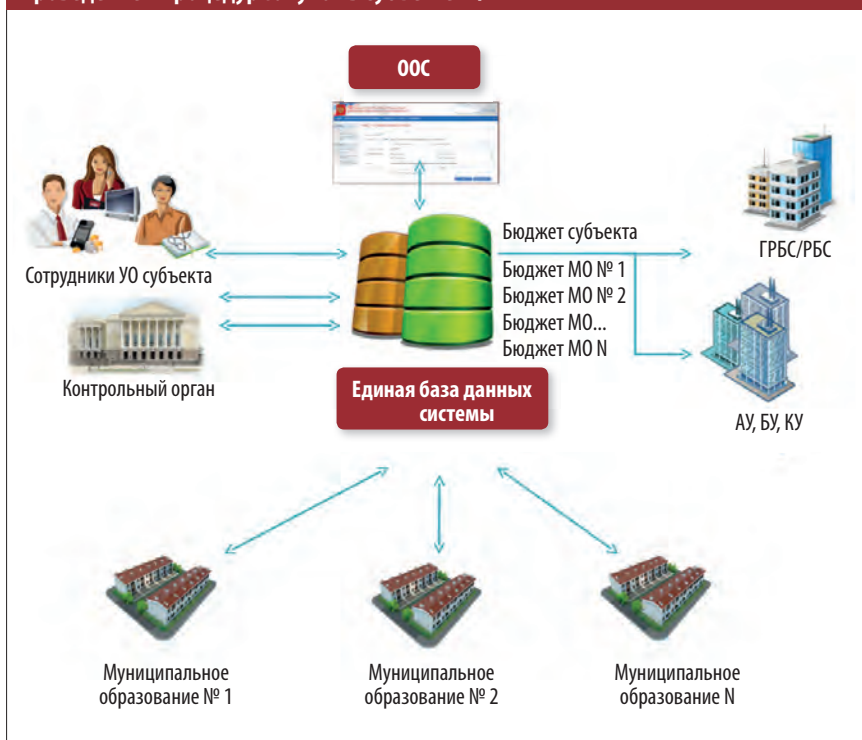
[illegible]

ООС

Сотрудники УО субъекта

Контрольный орган

Бюджет субъекта
Бюджет МО № 1
Бюджет МО № 2
Бюджет МО...
Бюджет МО N

Единая база данных системы

ГРБС/РБС

АУ, БУ, КУ

Муниципальное образование № 1

Муниципальное образование № 2

Муниципальное образование N